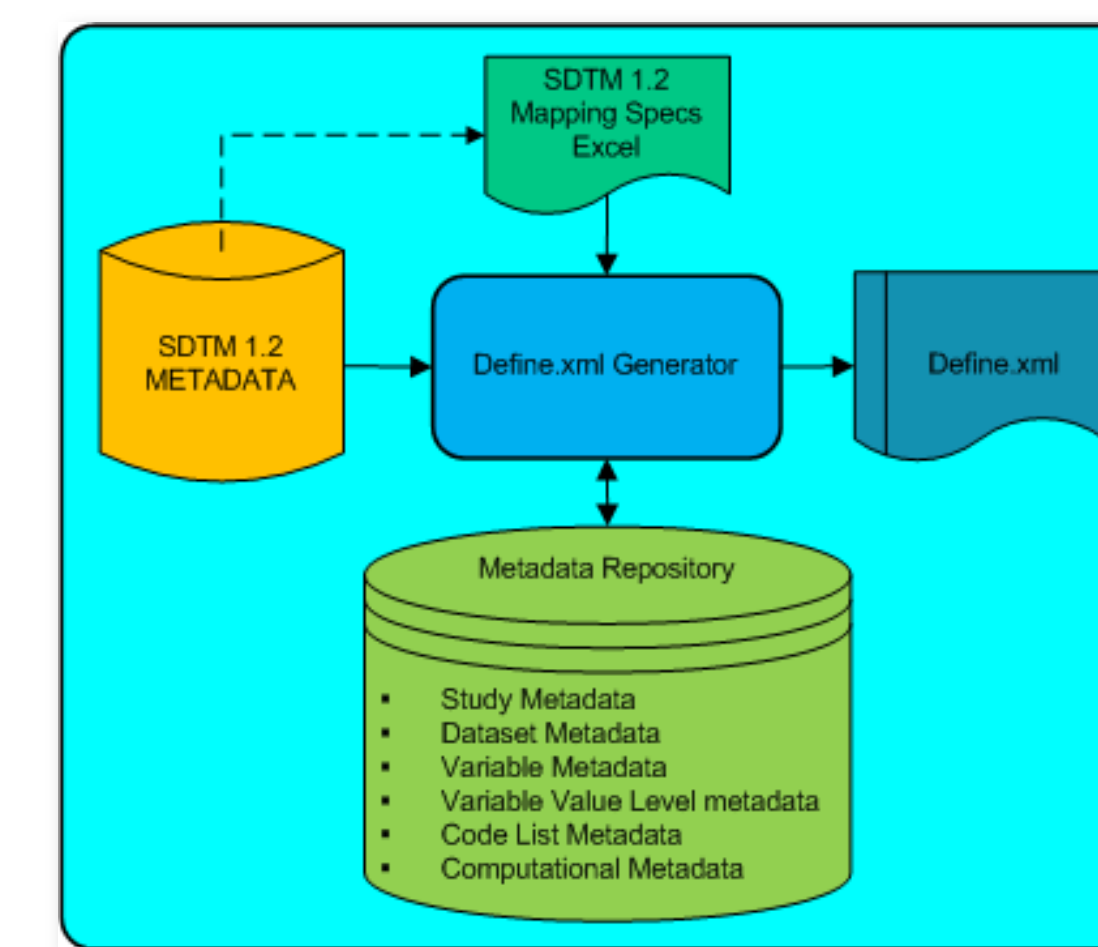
SDTM 1.2 Mapping Specs Excel

SDTM 1.2 METADATA

Define.xml Generator

Define.xml

Metadata Repository

- Study Metadata
- Dataset Metadata
- Variable Metadata
- Variable Value Level metadata
- Code List Metadata
- Computational Metadata